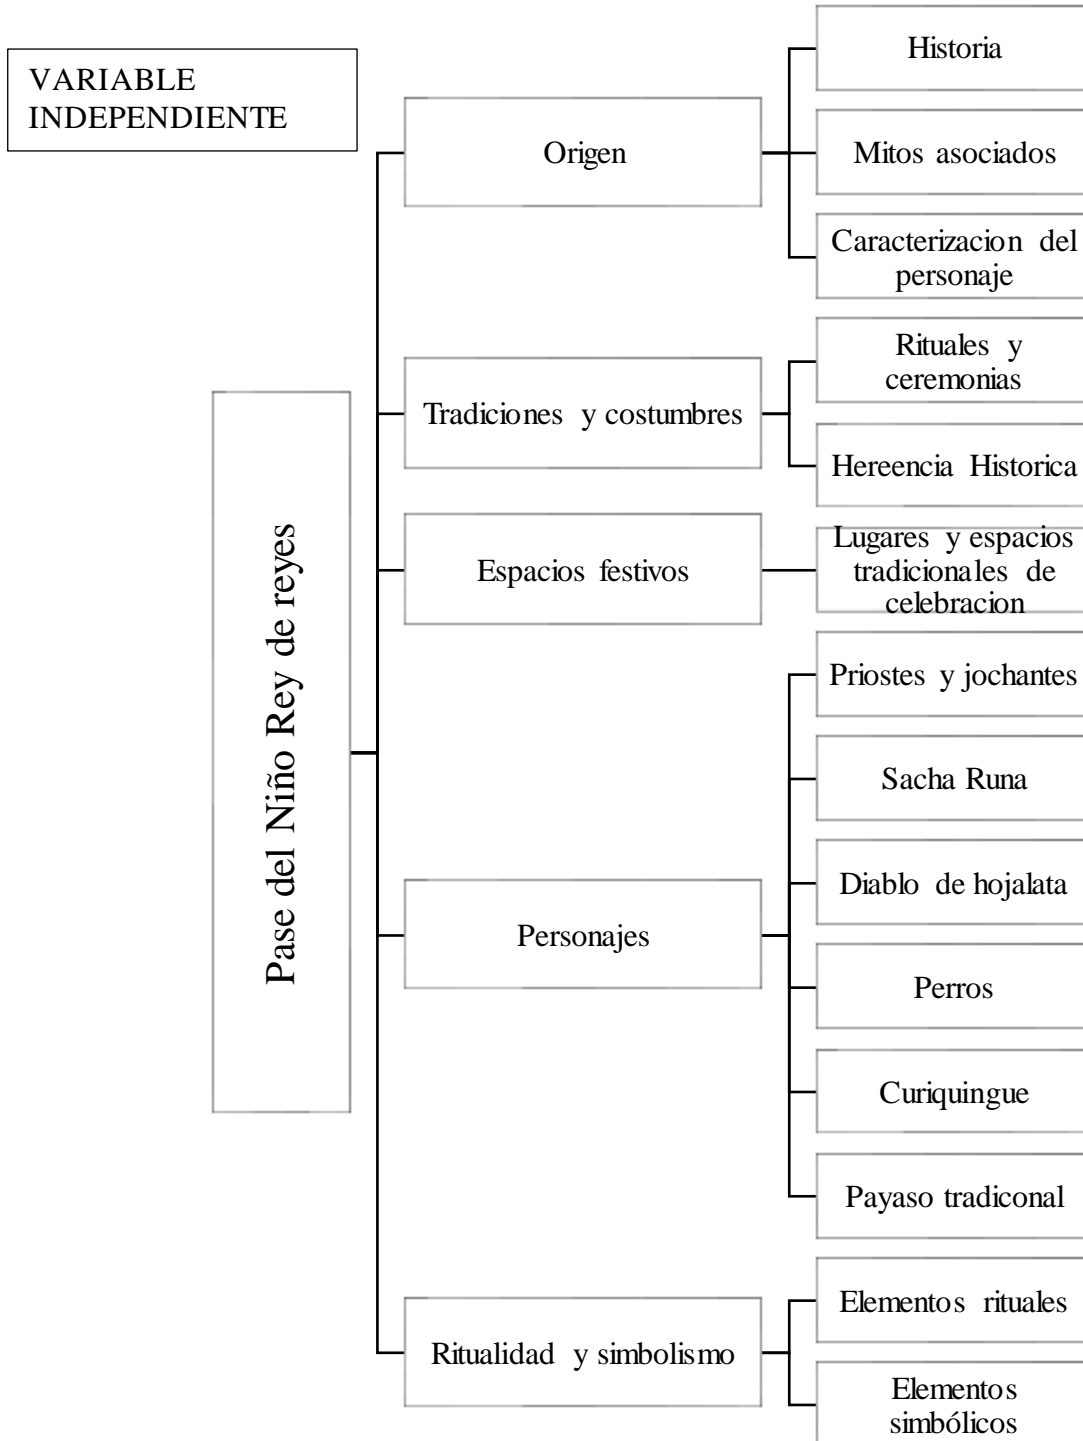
VARIABLE INDEPENDIENTE

Pase del Niño Rey de reyes

Origen

Historia

Mitos asociados

Caracterizacion del personaje

Tradiciones y costumbres

Rituales y ceremonias

Hereencia Historica

Espacios festivos

Lugares y espacios tradicionales de celebracion

Personajes

Priostes y jochantes

Sacha Runa

Diablo de hojalata

Perros

Curiquingue

Payaso tradiconal

Ritualidad y simbolismo

Elementos rituales

Elementos simbólicos